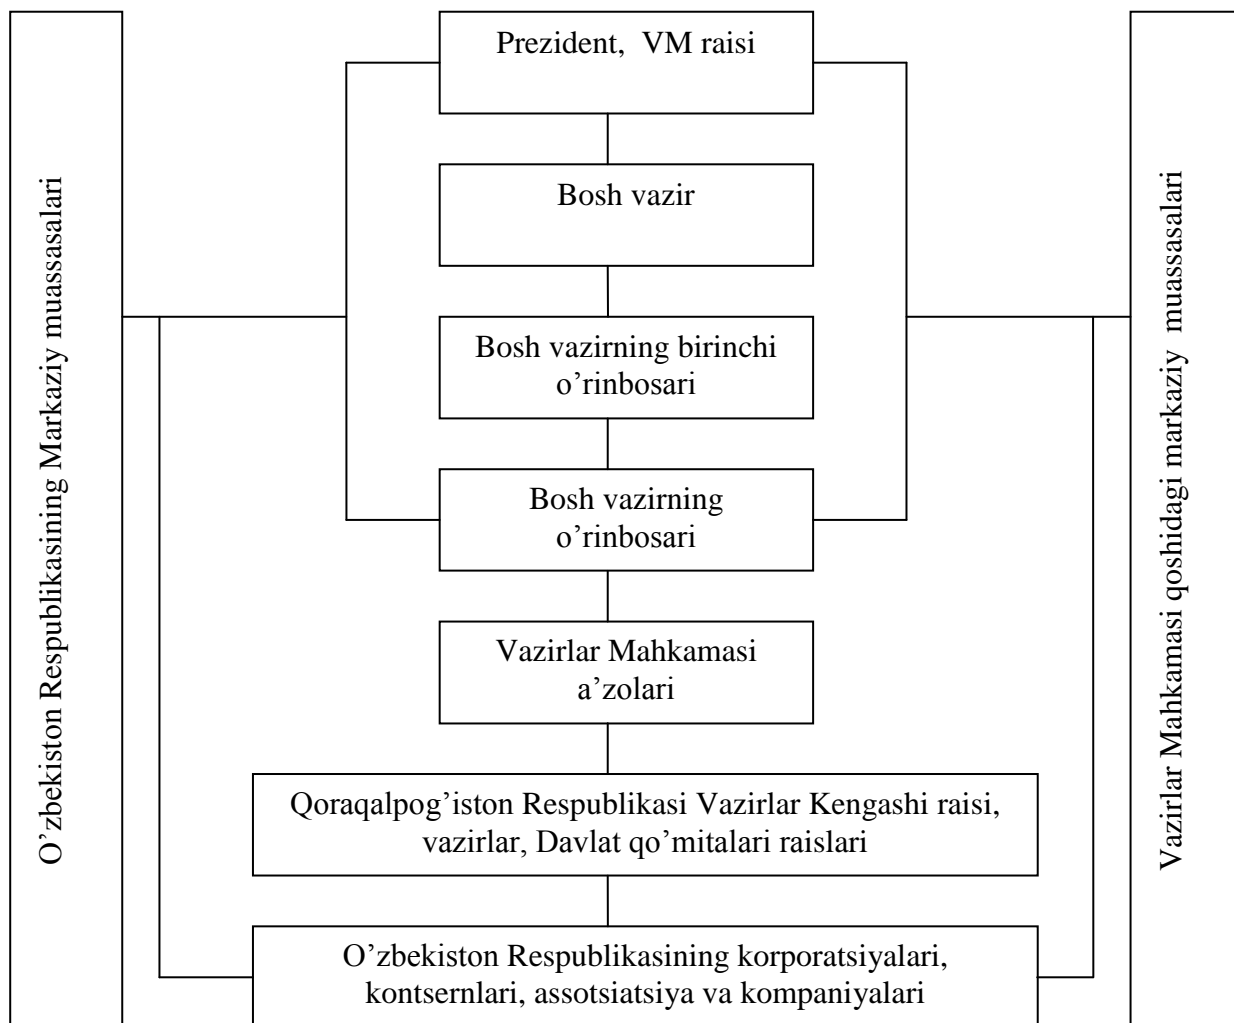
O’zbekiston Respublikasining Markaziy muassasalari

Prezident, VM raisi

Bosh vazir

Bosh vazirning birinchi o’rinbosari

Bosh vazirning o’rinbosari

Vazirlar Mahkamasi a’zolari

Qoraqalpog’iston Respublikasi Vazirlar Kengashi raisi, vazirlar, Davlat qo’mitalari raislari

O’zbekiston Respublikasining korporatsiyalari, kontsernlari, assotsiatsiya va kompaniyalari

Vazirlar Mahkamasi qoshidagi markaziy muassasalari